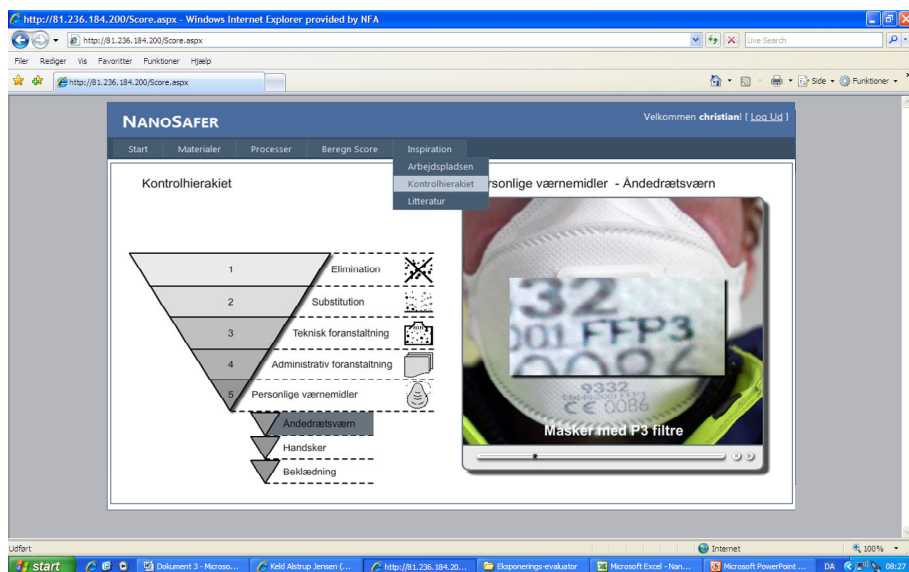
http://81.236.184.200/Score.aspx - Windows Internet Explorer provided by NFA

http://81.236.184.200/Score.aspx

Live Search

Filer Rediger Vis Favoritter Funktioner Hjælp

http://81.236.184.200/Score.aspx

Side Funktioner

NANOSAFER

Velkommen christian! [ Log Ud ]

Start Materialer Processer Beregn Score Inspiration

Arbejdspladsen
Kontrolhierakiet
Litteratur

Kontrolhierakiet

rsonlige værnemidler - Åndedrætsværn

1 Elimination
2 Substitution
3 Teknisk foranstaltning
4 Administrativ foranstaltning
5 Personlige værnemidler
Åndedrætsværn
Handsker
Beklædning

32
001 FFP3
9332
CE 0086

Masker med P3 filtre

Udført

Internet

100%

start

Dokument 3 - Microso...

Keld Alstrup Jensen (...

http://81.236.184.20...

Eksponerings-evaluator

Microsoft Excel - Nan...

Microsoft PowerPoint ...

DA

08:27